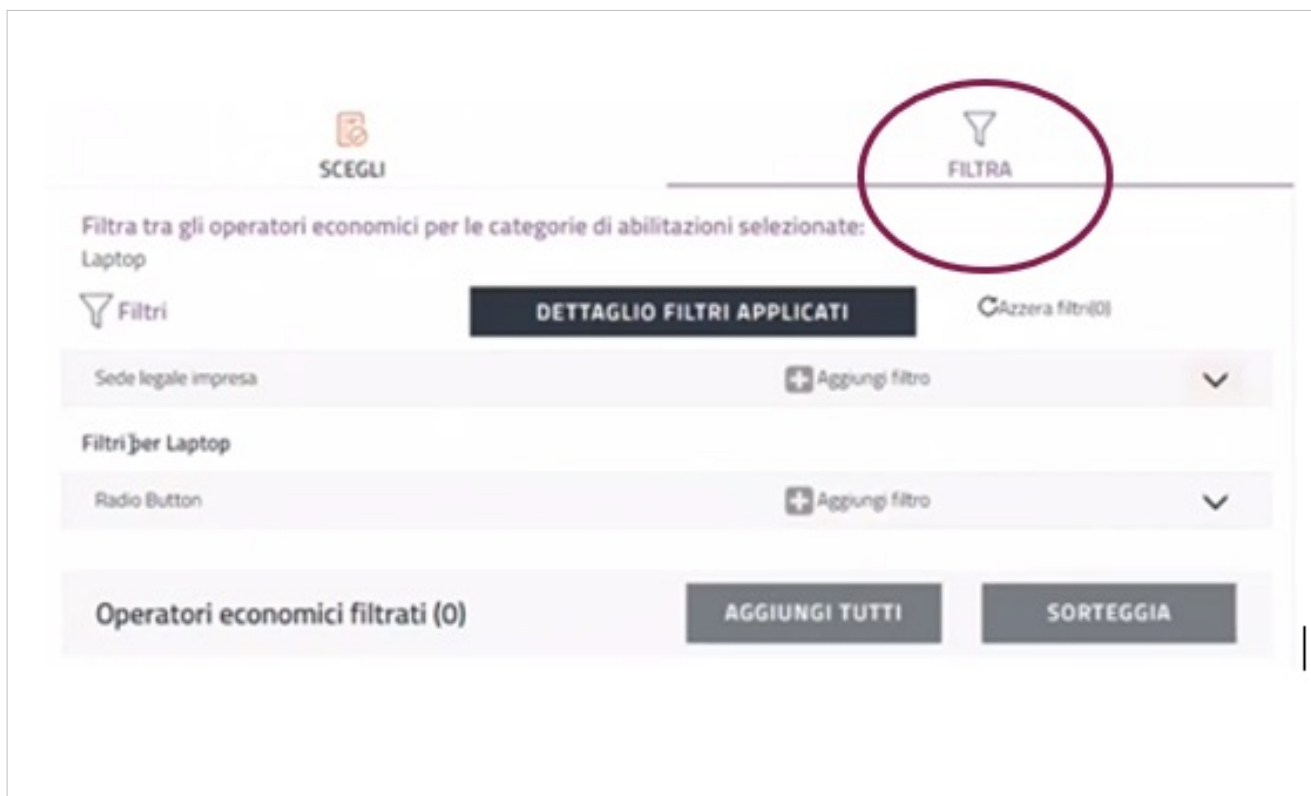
SCEGLI

FILTRA

Filtra tra gli operatori economici per le categorie di abilitazioni selezionate:
Laptop

Filtri

DETTAGLIO FILTRI APPLICATI

Azzera filtri(0)

Sede legale impresa

Aggiungi filtro

Filtri per Laptop

Radio Button

Aggiungi filtro

Operatori economici filtrati (0)

AGGIUNGI TUTTI

SORTEGGIA